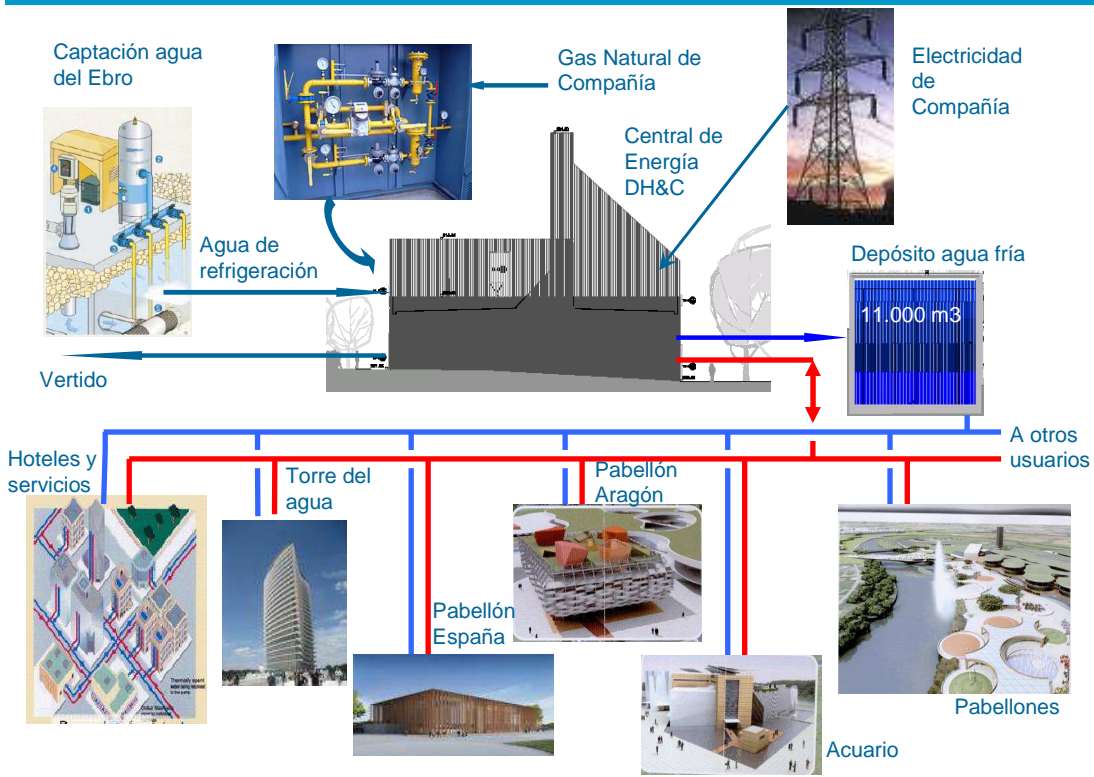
Captación agua del Ebro

Gas Natural de Compañía

Electricidad de Compañía

Central de Energía DH&C

Agua de refrigeración

Depósito agua fría

11.000 m3

Vertido

A otros usuarios

Hoteles y servicios

Torre del agua

Pabellón Aragón

Pabellón España

Pabellones

Acuario